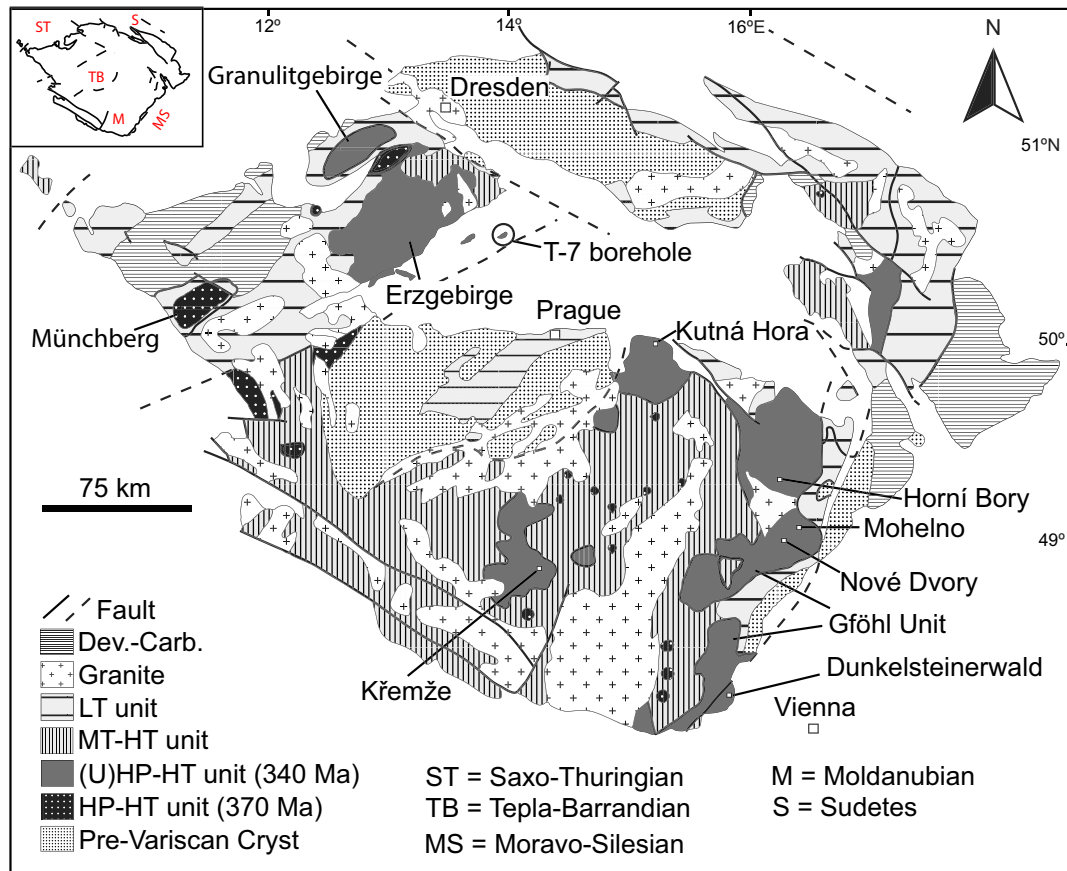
ST
S
TB
M
MS

12º
14º
16ºE
N
51ºN
50º
49º

Granulitgebirge
Dresden
T-7 borehole
Erzgebirge
Prague
Münchberg
Kutná Hora
75 km
Horní Bory
Mohelno
Nové Dvory
Gföhl Unit
Dunkelsteinerwald
Křemže
Vienna

Fault
Dev.-Carb.
Granite
LT unit
MT-HT unit
(U)HP-HT unit (340 Ma)
HP-HT unit (370 Ma)
Pre-Variscan Cryst

ST = Saxo-Thuringian
TB = Tepla-Barrandian
MS = Moravo-Silesian
M = Moldanubian
S = Sudetes